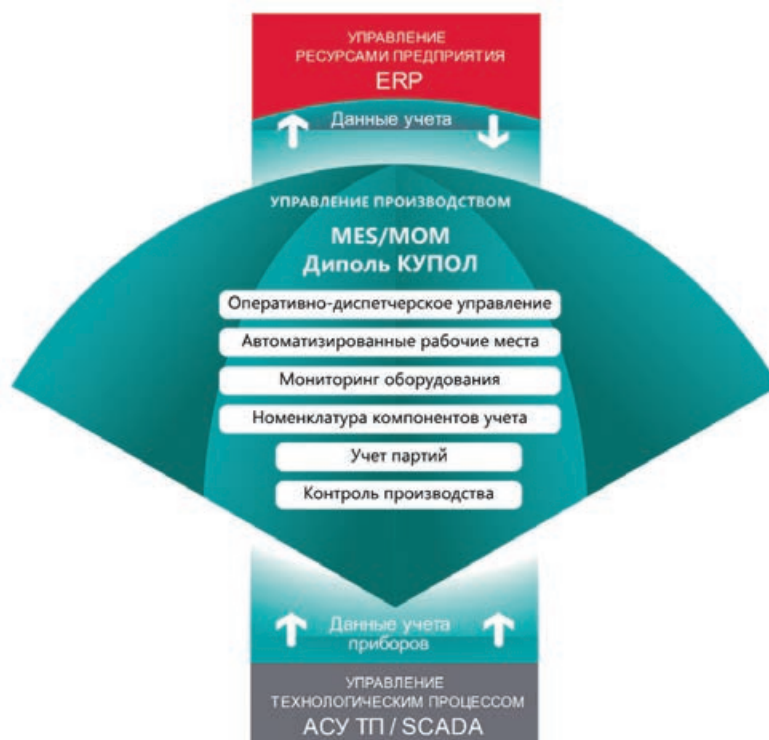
УПРАВЛЕНИЕ
РЕСУРСАМИ ПРЕДПРИЯТИЯ
ERP

Данные учета

УПРАВЛЕНИЕ ПРОИЗВОДСТВОМ

MES/MOM
Диполь КУПОЛ

Оперативно-диспетчерское управление

Автоматизированные рабочие места

Мониторинг оборудования

Номенклатура компонентов учета

Учет партий

Контроль производства

Данные учета
приборов

УПРАВЛЕНИЕ
ТЕХНОЛОГИЧЕСКИМ ПРОЦЕССОМ
АСУ ТП / SCADA